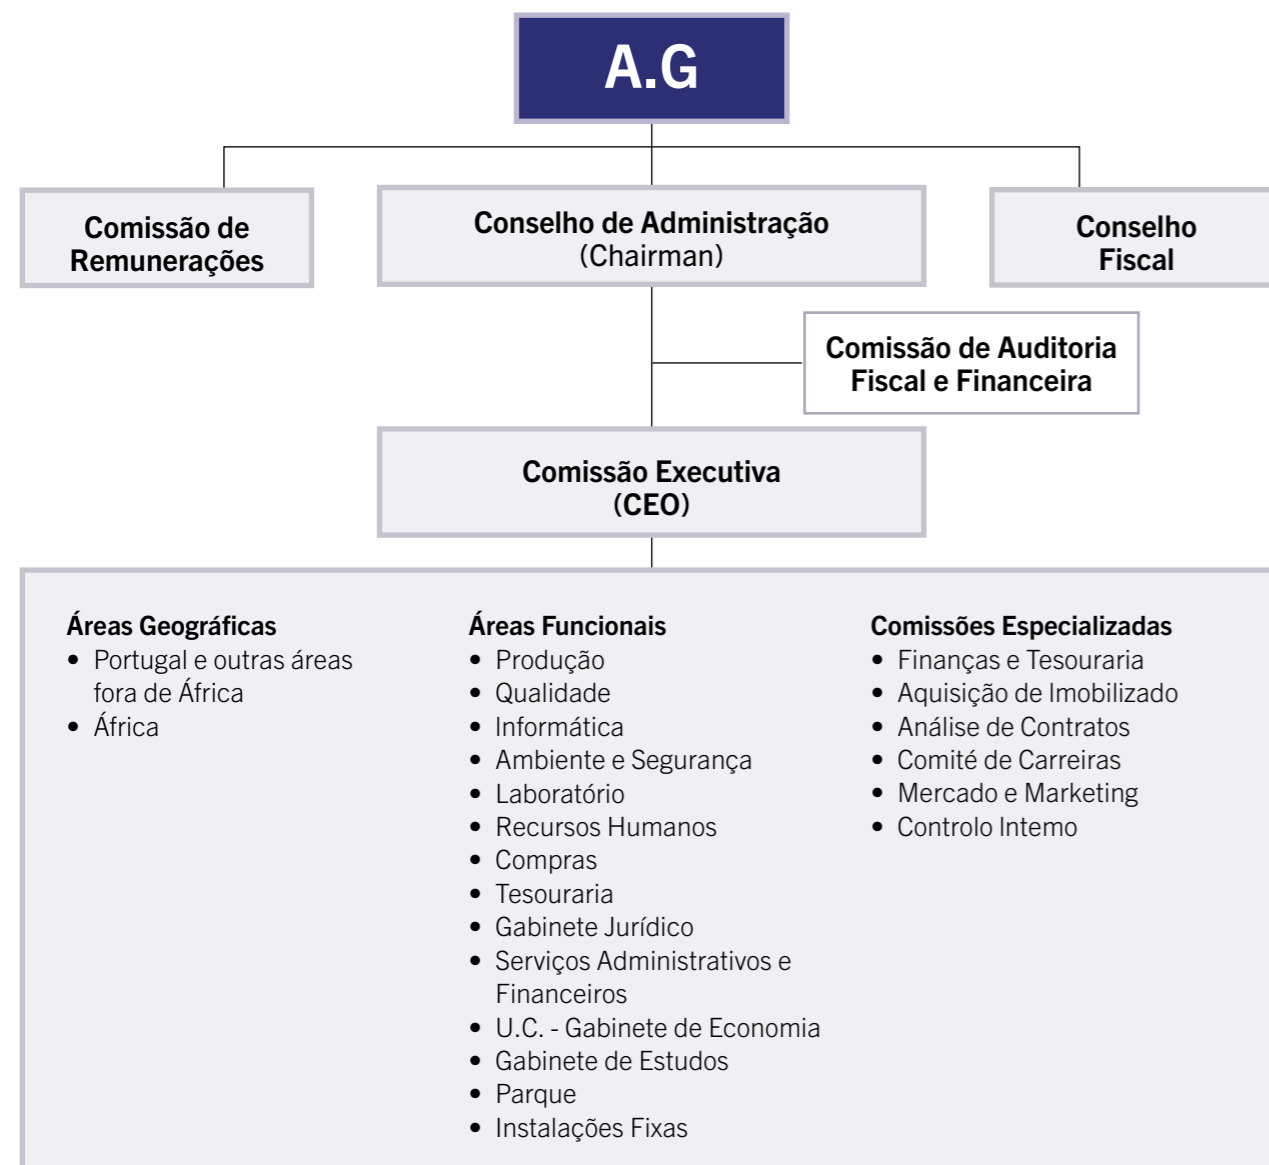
A.G

Comissão de Remunerações

Conselho de Administração
(Chairman)

Conselho Fiscal

Comissão de Auditoria Fiscal e Financeira

Comissão Executiva
(CEO)

Áreas Geográficas
• Portugal e outras áreas fora de África
• África

Áreas Funcionais
• Produção
• Qualidade
• Informática
• Ambiente e Segurança
• Laboratório
• Recursos Humanos
• Compras
• Tesouraria
• Gabinete Jurídico
• Serviços Administrativos e Financeiros
• U.C. - Gabinete de Economia
• Gabinete de Estudos
• Parque
• Instalações Fixas

Comissões Especializadas
• Finanças e Tesouraria
• Aquisição de Imobilizado
• Análise de Contratos
• Comité de Carreiras
• Mercado e Marketing
• Controlo Intemo